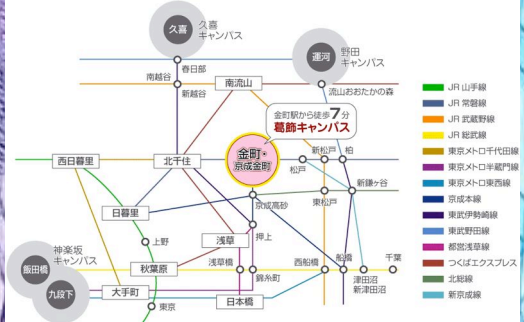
久喜
久喜キャンパス

運河
野田キャンパス

南越谷
春日部
新越谷
南流山
流山おおたかの森

金町駅から徒歩7分
葛飾キャンパス

西日暮里
北千住
金町・京成金町
新松戸
柏
松戸
新鎌ヶ谷
東松戸
京成高砂
日暮里
上野
浅草
押上
浅草橋
錦糸町
西船橋
船橋
千葉
津田沼
新津田沼
秋葉原

神楽坂キャンパス
飯田橋
九段下
大手町
日本橋
東京

JR 山手線
JR 常磐線
JR 武蔵野線
JR 総武線
東京メトロ千代田線
東京メトロ半蔵門線
東京メトロ東西線
京成本線
東武伊勢崎線
東武野田線
都営浅草線
つくばエクスプレス
北総線
新京成線